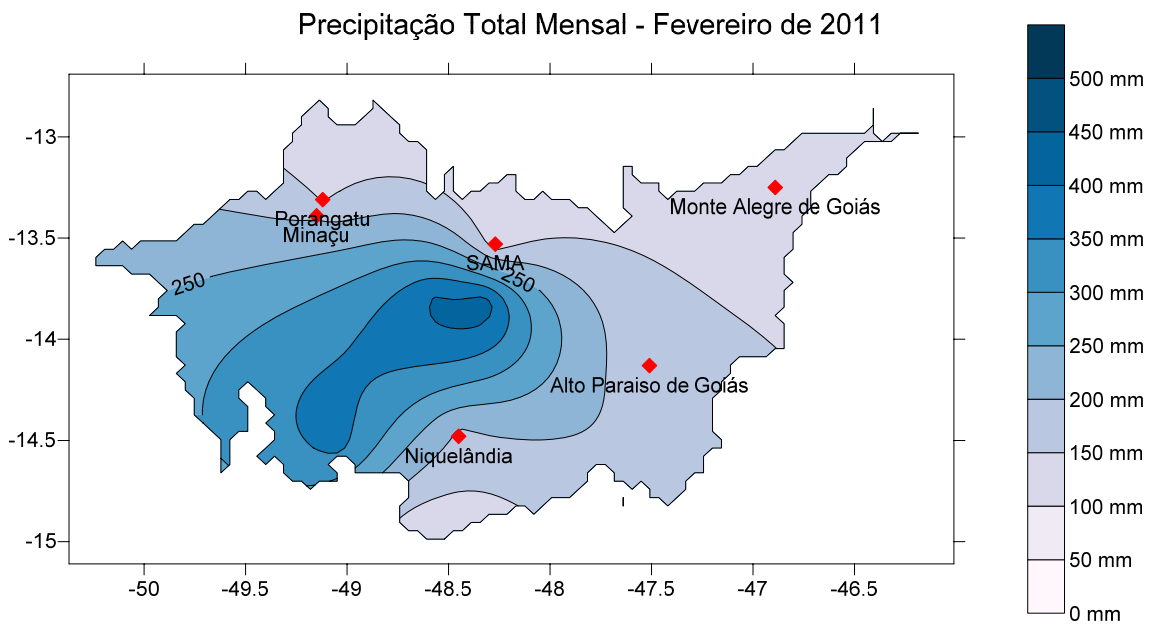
Precipitação Total Mensal - Fevereiro de 2011

-13
-13.5
-14
-14.5
-15

-50
-49.5
-49
-48.5
-48
-47.5
-47
-46.5

Porangatu
Minaçu
SAMA
Monte Alegre de Goiás
250
250
Alto Paraiso de Goiás
Niquelândia

500 mm
450 mm
400 mm
350 mm
300 mm
250 mm
200 mm
150 mm
100 mm
50 mm
0 mm